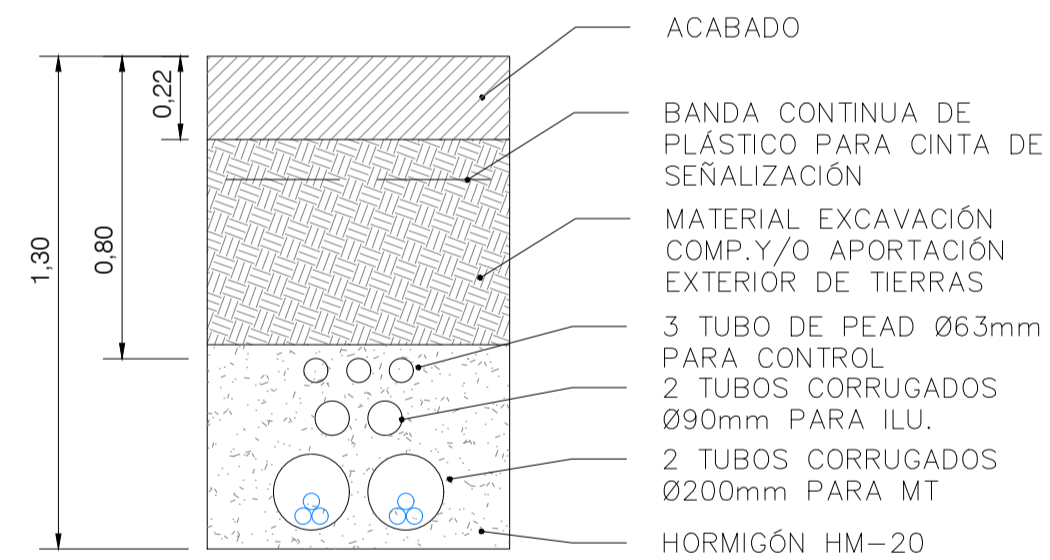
ACABADO

BANDA CONTINUA DE PLÁSTICO PARA CINTA DE SEÑALIZACIÓN

MATERIAL EXCAVACIÓN COMP.Y/O APORTACIÓN EXTERIOR DE TIERRAS

3 TUBO DE PEAD Ø63mm PARA CONTROL

2 TUBOS CORRUGADOS Ø90mm PARA ILU.

2 TUBOS CORRUGADOS Ø200mm PARA MT

HORMIGÓN HM-20

1,30

0,80

0,22